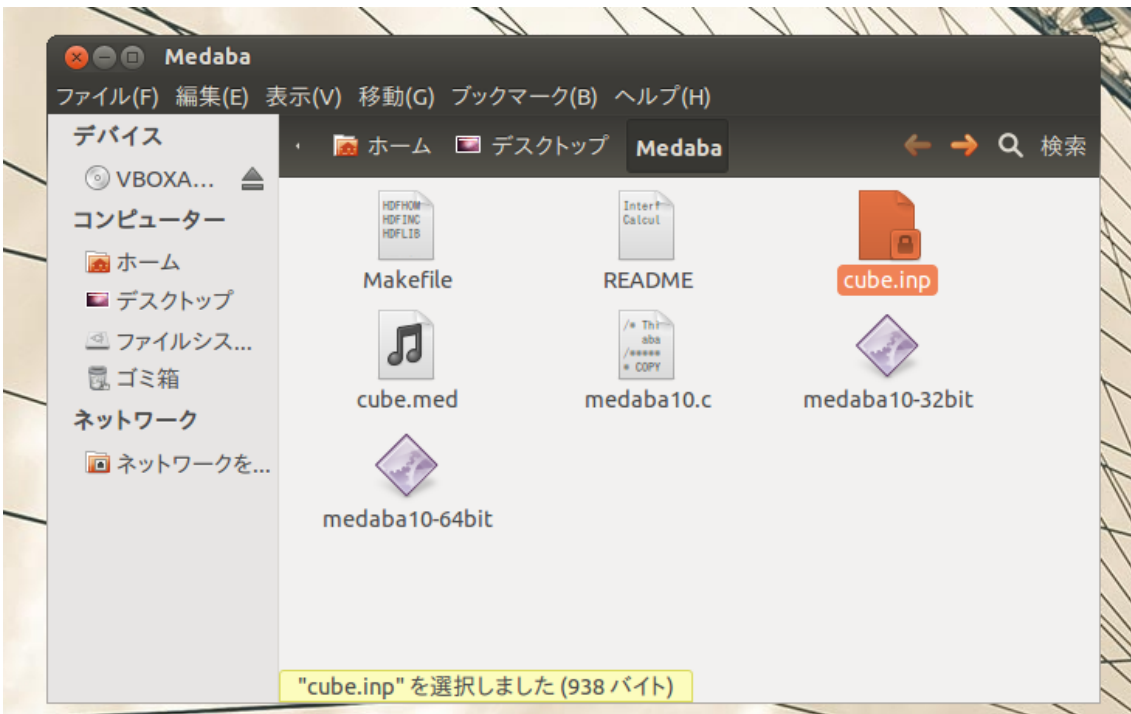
Medaba

ファイル(F) 編集(E) 表示(V) 移動(G) ブックマーク(B) ヘルプ(H)

デバイス
VBOXA...
コンピューター
ホーム
デスクトップ
ファイルシス...
ゴミ箱
ネットワーク
ネットワークを...

ホーム デスクトップ Medaba 検索

HDFHOM HDFINC HDFLIB
Makefile
Interf Calcul
README
cube.inp
cube.med
/* Thi aba /***** * COPY
medaba10.c
medaba10-32bit
medaba10-64bit

"cube.inp" を選択しました (938 バイト)